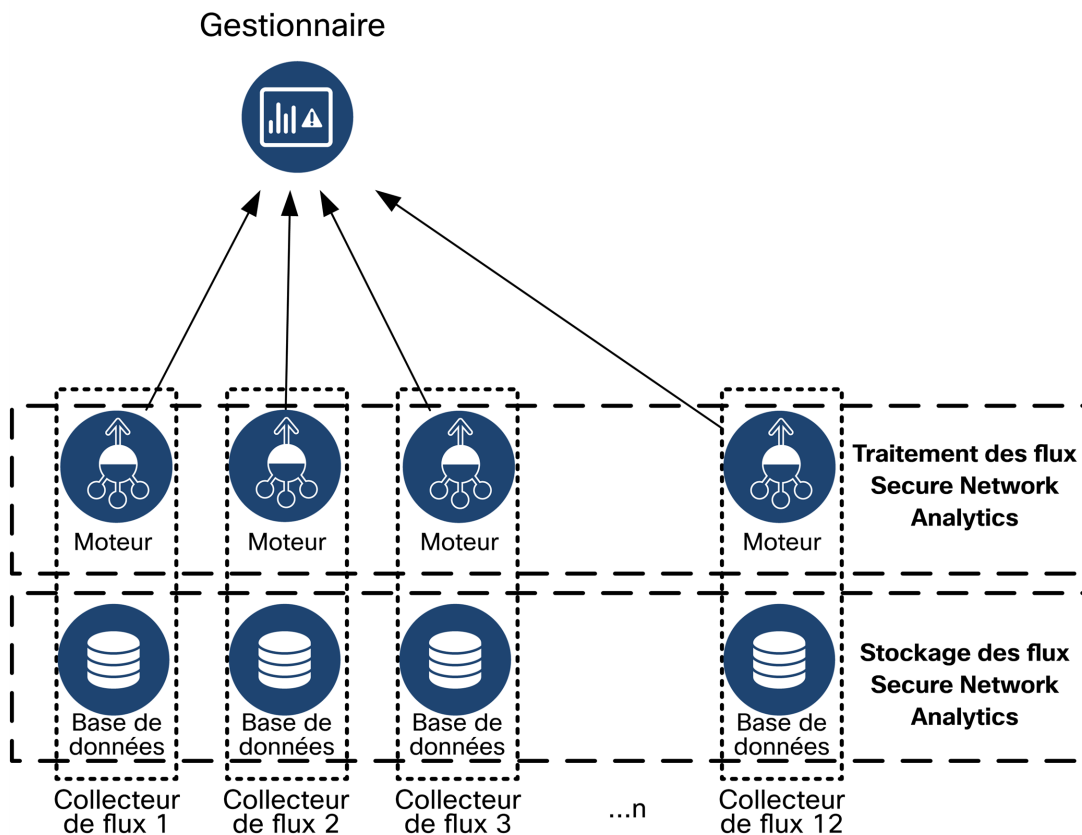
Gestionnaire

Moteur

Moteur

Moteur

Moteur

Traitement des flux Secure Network Analytics

Base de données

Base de données

Base de données

Base de données

Stockage des flux Secure Network Analytics

Collecteur de flux 1

Collecteur de flux 2

Collecteur de flux 3

...n

Collecteur de flux 12